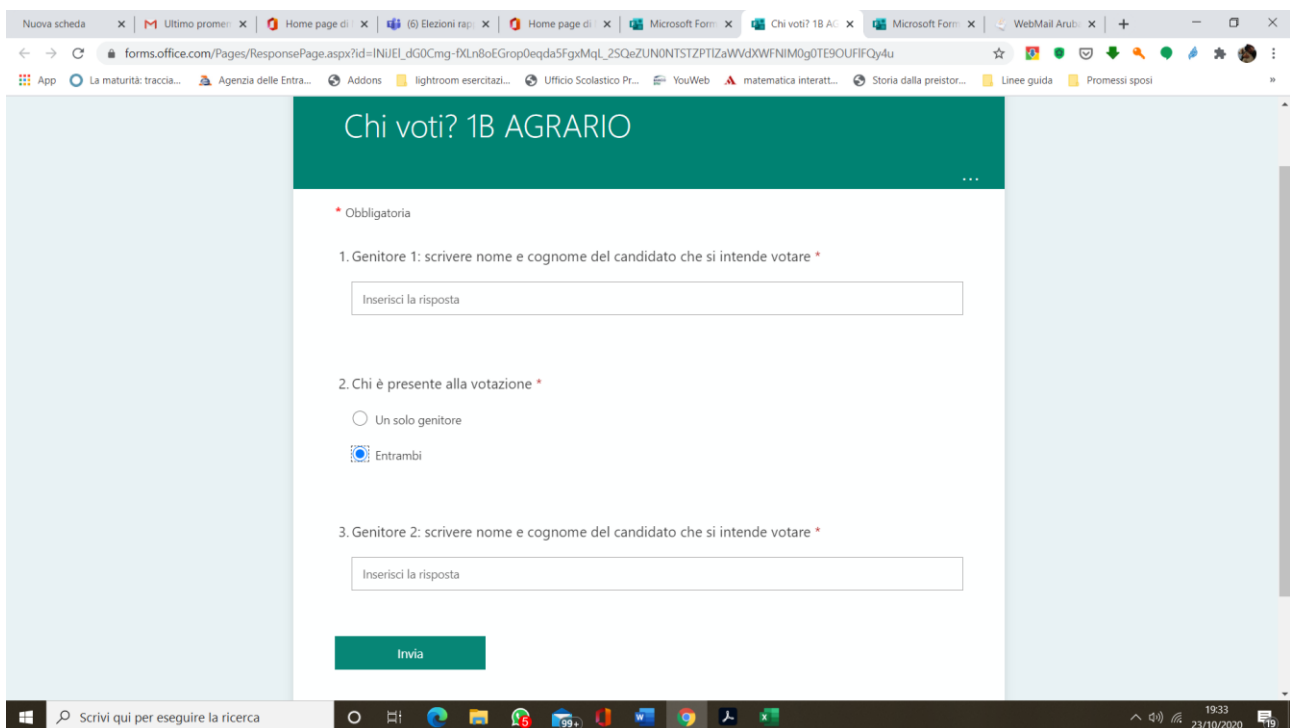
Nuova scheda × | Ultimo promem × | Home page di × | (6) Elezioni rap × | Home page di × | Microsoft Form × | Chi voti? 1B AC × | Microsoft Form × | WebMail Arub × | +

forms.office.com/Pages/ResponsePage.aspx?id=lNiJEl_dG0Cmg-fXLn8oEGrop0eqda5FgxMqL_2SQeZUN0NTSTZPTlZaWVdXWFNlM0g0TE9OUFlFQy4u

App | La maturità: traccia... | Agenzia delle Entra... | Addons | lightroom esercitazi... | Ufficio Scolastico Pr... | YouWeb | matematica interatt... | Storia dalla preistor... | Linee guida | Promessi sposi

Chi voti? 1B AGRARIO

...

* Obbligatoria

1. Genitore 1: scrivere nome e cognome del candidato che si intende votare *

Inserisci la risposta

2. Chi è presente alla votazione *

Un solo genitore

Entrambi

3. Genitore 2: scrivere nome e cognome del candidato che si intende votare *

Inserisci la risposta

Invia

Scrivi qui per eseguire la ricerca

99+

19:33
23/10/2020

19